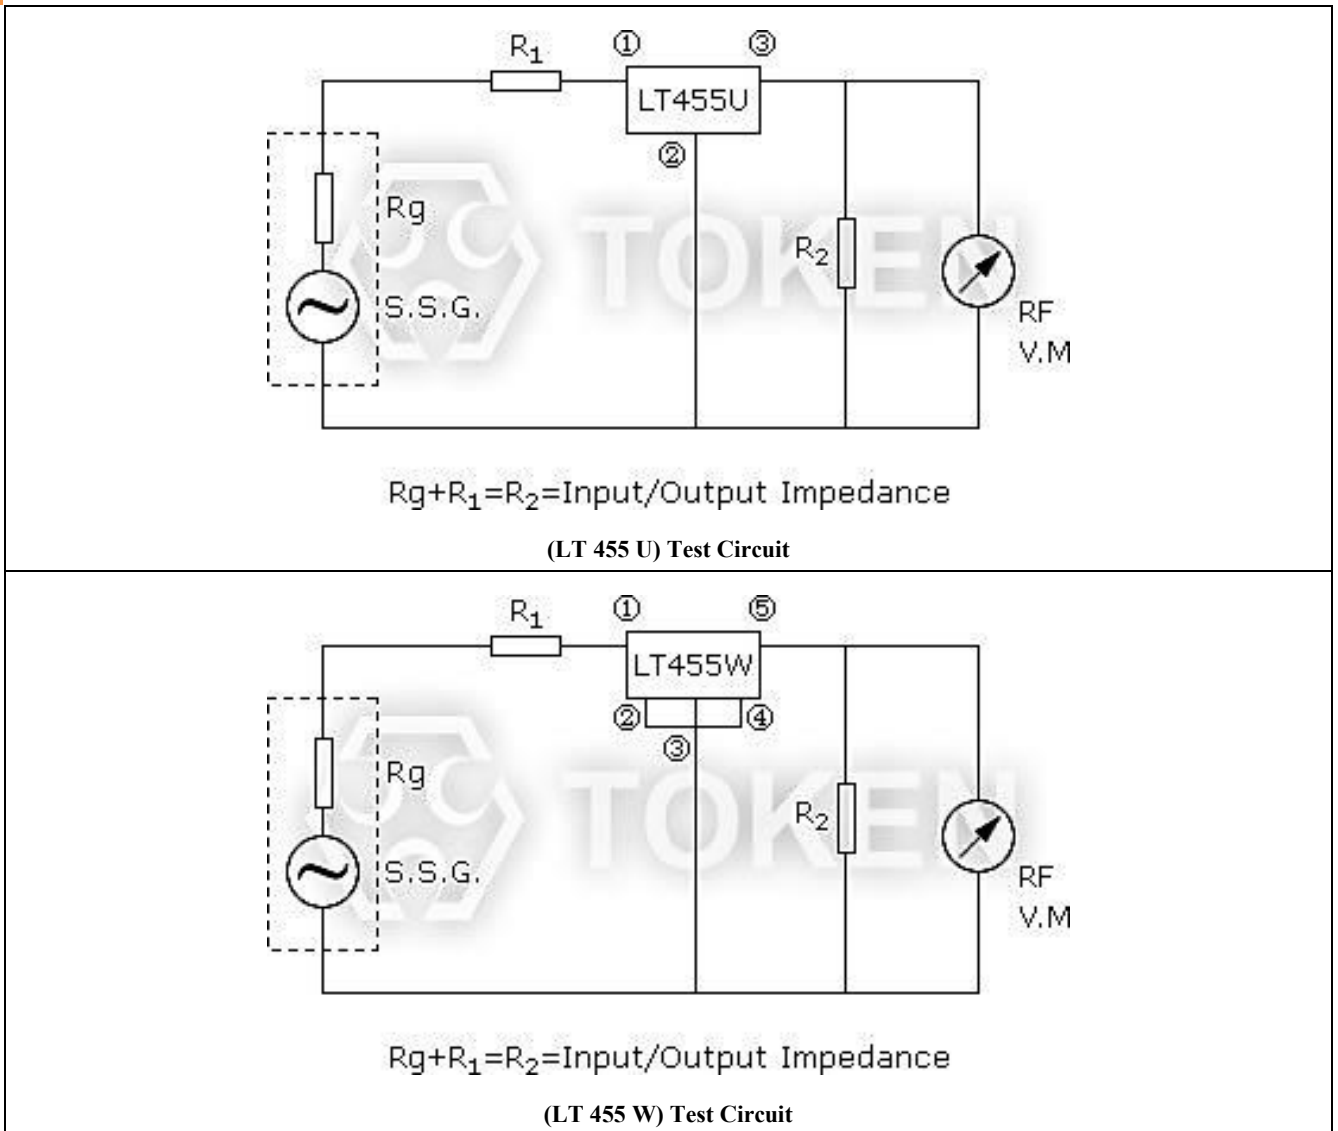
$R_1$ ① ③

LT455U

②

Rg

S.S.G.

TOKEN

$R_2$

RF
V.M

$Rg+R_1=R_2$=Input/Output Impedance

(LT 455 U) Test Circuit

$R_1$ ① ⑤

LT455W

② ④

③

Rg

S.S.G.

TOKEN

$R_2$

RF
V.M

$Rg+R_1=R_2$=Input/Output Impedance

(LT 455 W) Test Circuit